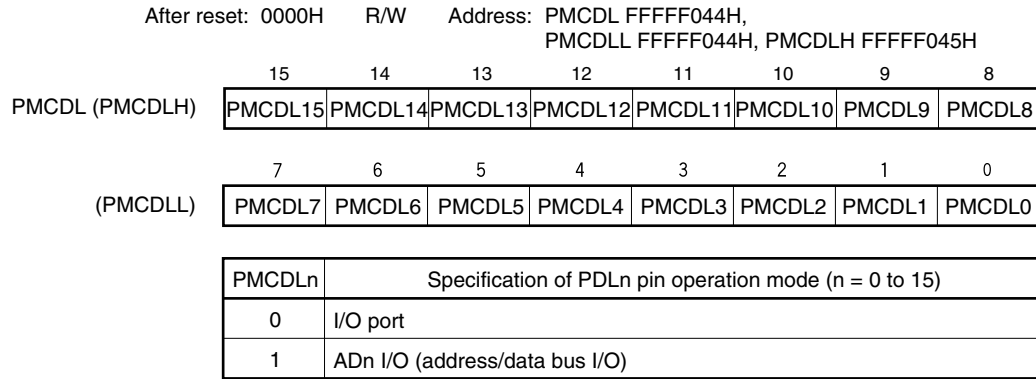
After reset: 0000H R/W Address: PMCDL FFFFF044H,
PMCDLL FFFFF044H, PMCDLH FFFFF045H

| | 15 | 14 | 13 | 12 | 11 | 10 | 9 | 8 |
|---|---|---|---|---|---|---|---|---|
| PMCDL (PMCDLH) | PMCDL15 | PMCDL14 | PMCDL13 | PMCDL12 | PMCDL11 | PMCDL10 | PMCDL9 | PMCDL8 |

| | 7 | 6 | 5 | 4 | 3 | 2 | 1 | 0 |
|---|---|---|---|---|---|---|---|---|
| (PMCDLL) | PMCDL7 | PMCDL6 | PMCDL5 | PMCDL4 | PMCDL3 | PMCDL2 | PMCDL1 | PMCDL0 |

| PMCDLn | Specification of PDLn pin operation mode (n = 0 to 15) |
|---|---|
| 0 | I/O port |
| 1 | ADn I/O (address/data bus I/O) |